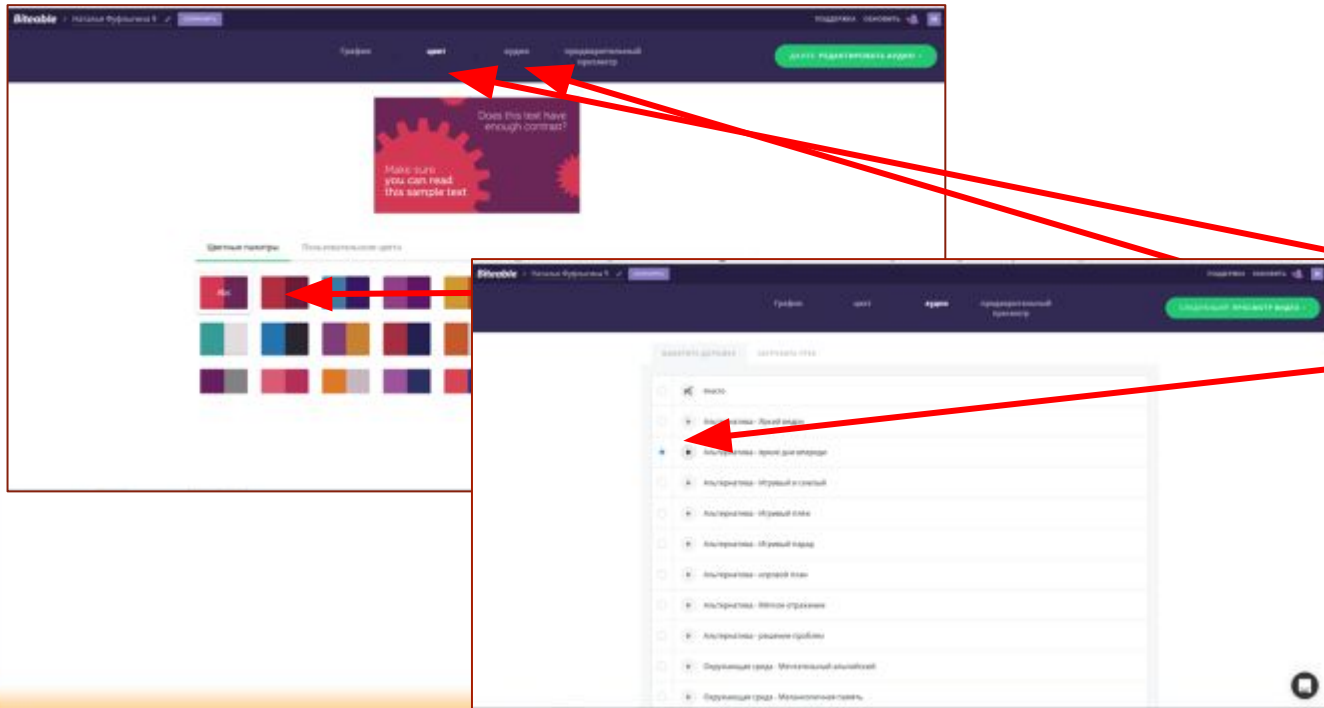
Biteable > Наталья Фуфыгина Б ✓ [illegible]

поддержка обновить

График цвет аудио предварительный просмотр

ДАЛЕЕ: РЕДАКТИРОВАТЬ ВИДЕО >

Does this text have enough contrast?

Make sure you can read this sample text

Цветные палитры Пользовательские цвета

Abc

Biteable > Наталья Фуфыгина Б ✓ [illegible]

поддержка обновить

График цвет аудио предварительный просмотр

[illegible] ВИДЕО >

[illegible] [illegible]

тихо

Альтернатива - Яркий видео

Альтернатива - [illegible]

Альтернатива - Игривый и семный

Альтернатива - Игривый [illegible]

Альтернатива - Игривый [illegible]

Альтернатива - игровой план

Альтернатива - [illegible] упражнение

Альтернатива - решение проблем

Окружающая среда - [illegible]

Окружающая среда - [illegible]